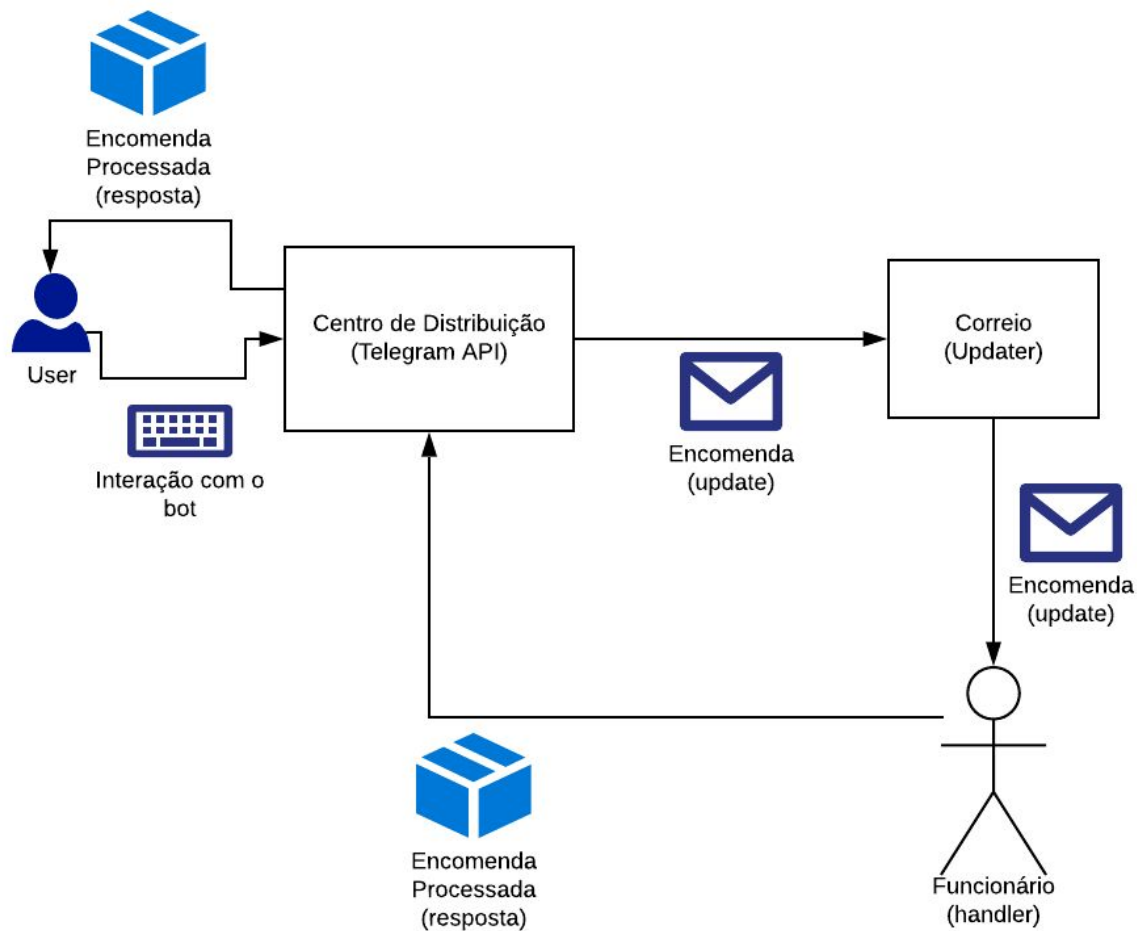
Encomenda Processada (resposta)

User

Interação com o bot

Centro de Distribuição (Telegram API)

Encomenda (update)

Correio (Updater)

Encomenda (update)

Encomenda Processada (resposta)

Funcionário (handler)